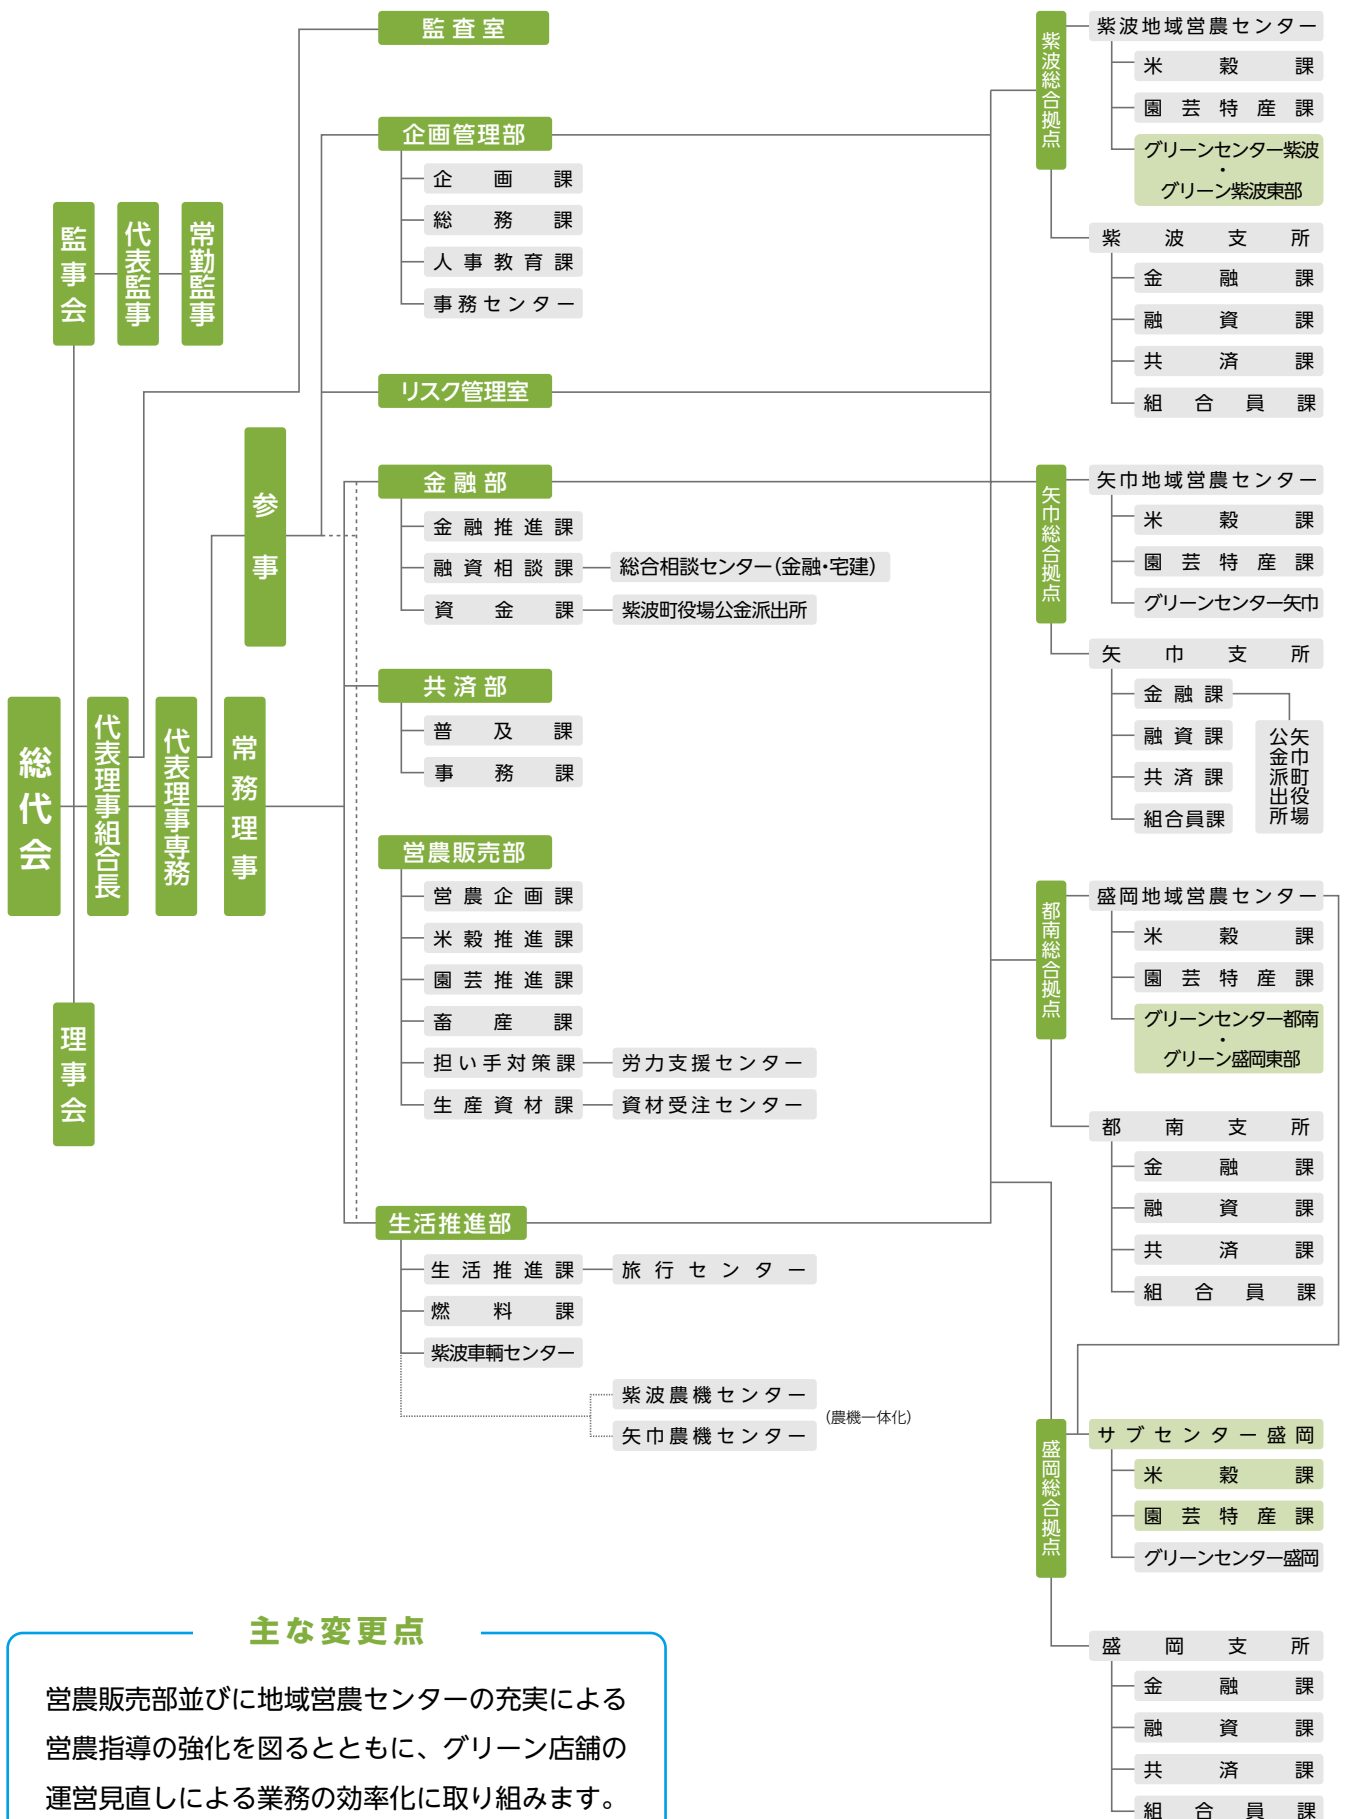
監査室

企画管理部
企画課
総務課
人事教育課
事務センター

監事会
代表監事
常勤監事

リスク管理室

参事

金融部
金融推進課
融資相談課　総合相談センター(金融・宅建)
資金課　紫波町役場公金派出所

総代会
代表理事組合長
代表理事専務
常務理事

共済部
普及課
事務課

営農販売部
営農企画課
米穀推進課
園芸推進課
畜産課
担い手対策課　労力支援センター
生産資材課　資材受注センター

理事会

生活推進部
生活推進課　旅行センター
燃料課
紫波車輌センター
紫波農機センター
矢巾農機センター
(農機一体化)

紫波総合拠点
紫波地域営農センター
米穀課
園芸特産課
グリーンセンター紫波
・
グリーン紫波東部
紫波支所
金融課
融資課
共済課
組合員課

矢巾総合拠点
矢巾地域営農センター
米穀課
園芸特産課
グリーンセンター矢巾
矢巾支所
金融課
融資課
共済課
組合員課
矢巾町役場公金派出所

都南総合拠点
盛岡地域営農センター
米穀課
園芸特産課
グリーンセンター都南
・
グリーン盛岡東部
都南支所
金融課
融資課
共済課
組合員課

盛岡総合拠点
サブセンター盛岡
米穀課
園芸特産課
グリーンセンター盛岡
盛岡支所
金融課
融資課
共済課
組合員課

主な変更点
営農販売部並びに地域営農センターの充実による営農指導の強化を図るとともに、グリーン店舗の運営見直しによる業務の効率化に取り組みます。